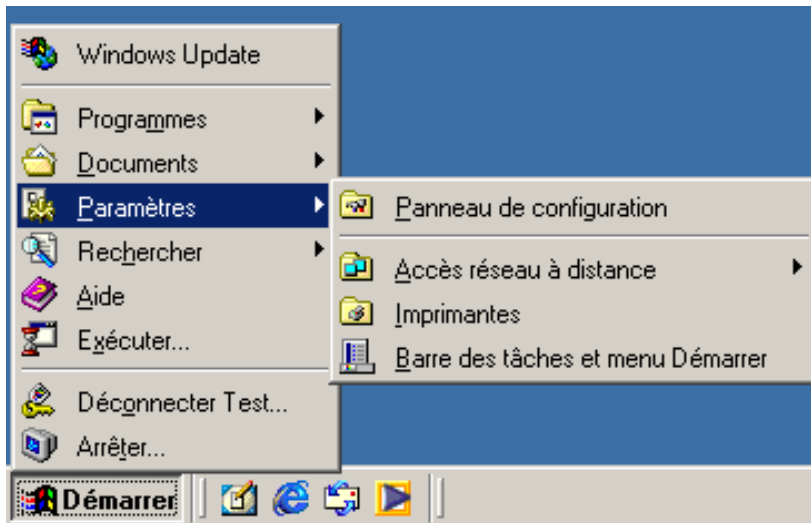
Windows Update

Programmes

Documents

Paramètres

Rechercher

Aide

Exécuter...

Déconnecter Test...

Arrêter...

Panneau de configuration

Accès réseau à distance

Imprimantes

Barre des tâches et menu Démarrer

Démarrer